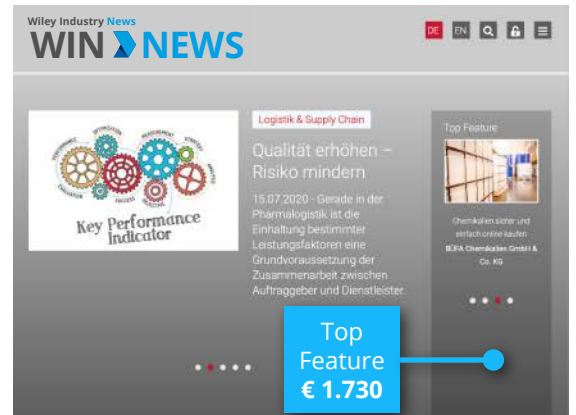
Wiley Industry News
WIN NEWS

DE EN

Key Performance Indicator

Logistik & Supply Chain

Qualität erhöhen – Risiko mindern

15.07.2020 - Gerade in der Pharmalogistik ist die Einhaltung bestimmter Leistungsfaktoren eine Grundvoraussetzung der Zusammenarbeit zwischen Auftraggeber und Dienstleister.

Top Feature

Chemikalien sicher und einfach online kaufen
BÜFA Chemikalien GmbH & Co. KG

Top Feature
€ 1.730